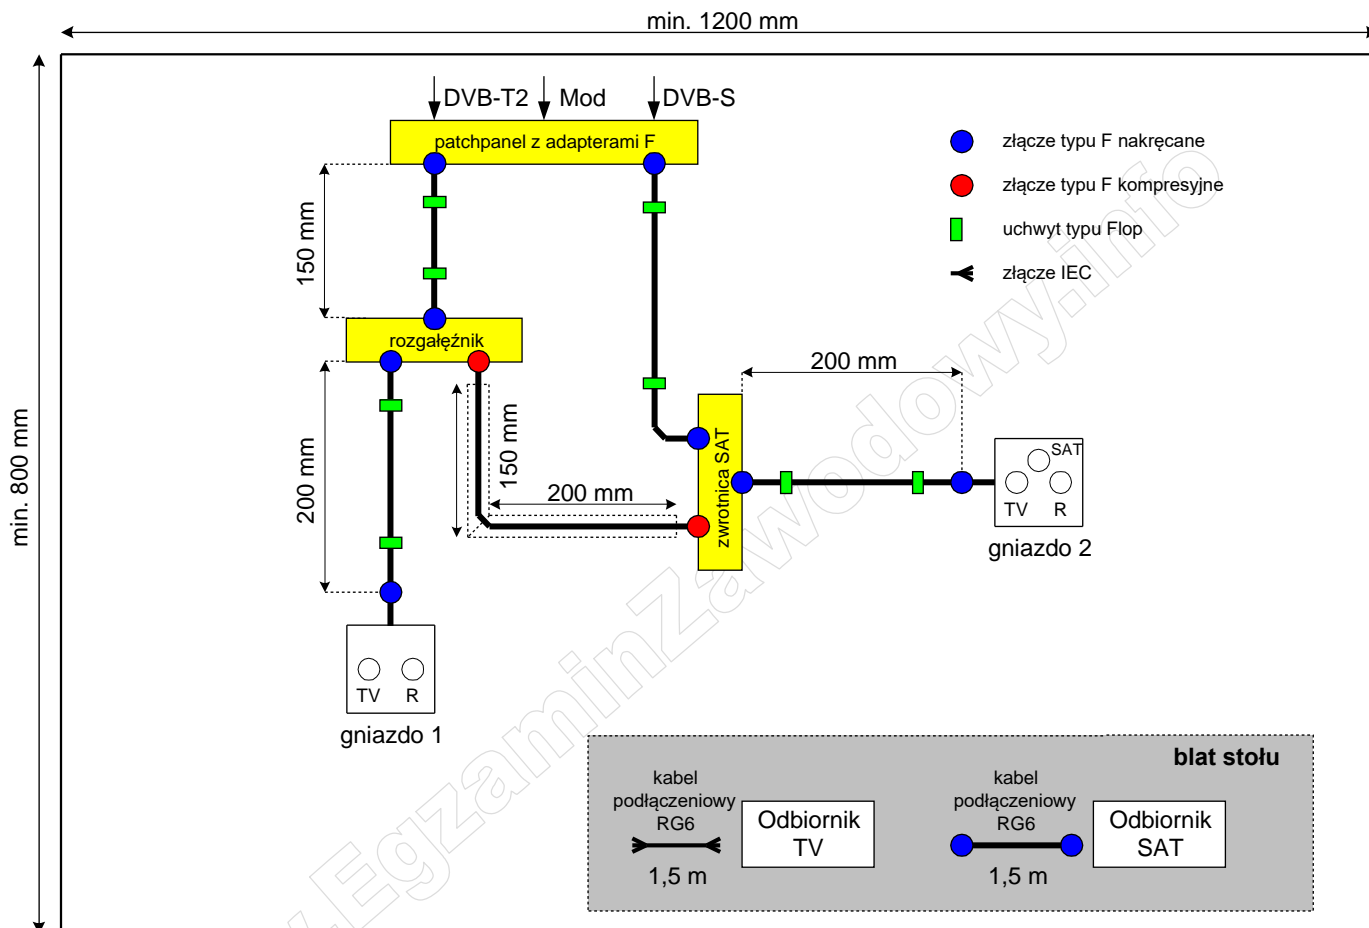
min. 1200 mm

min. 800 mm

DVB-T2 Mod DVB-S

patchpanel z adapterami F

złącze typu F nakręcane

złącze typu F kompresyjne

uchwyt typu Flop

złącze IEC

150 mm

rozgałęźnik

200 mm

150 mm

200 mm

200 mm

zwrotnica SAT

SAT

TV R

gniazdo 2

TV R

gniazdo 1

blat stołu

kabel podłączeniowy RG6

1,5 m

Odbiornik TV

kabel podłączeniowy RG6

1,5 m

Odbiornik SAT

www.EgzaminZawodowy.info